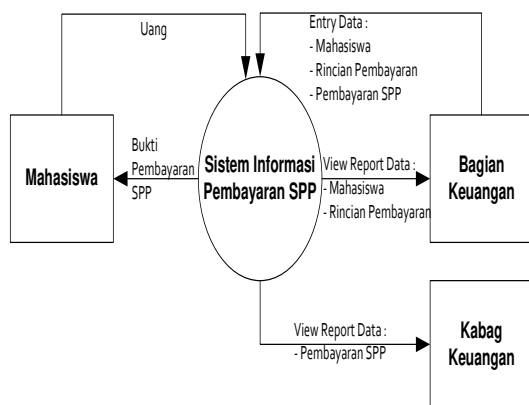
Uang

Entry Data :
- Mahasiswa
- Rincian Pembayaran
- Pembayaran SPP

Mahasiswa

Bukti Pembayaran SPP

Sistem Informasi Pembayaran SPP

View Report Data :
- Mahasiswa
- Rincian Pembayaran

Bagian Keuangan

View Report Data :
- Pembayaran SPP

Kabag Keuangan